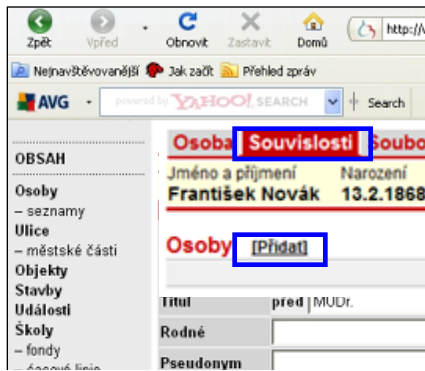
Zpět Vpřed Obnovit Zastavit Domů http://\

Nejnavštěvovanější Jak začít Přehled zpráv

AVG powered by YAHOO! SEARCH Search

OBSAH
Osoby
– seznamy
Ulice
– městské části
Objekty
Stavby
Události
Školy
– fondy
– časové linie

Osoba Souvislosti Soubo

Jméno a příjmení Narození
František Novák 13.2.1868

Osoby [Přidat]

Titul před MUDr.
Rodné
Pseudonym